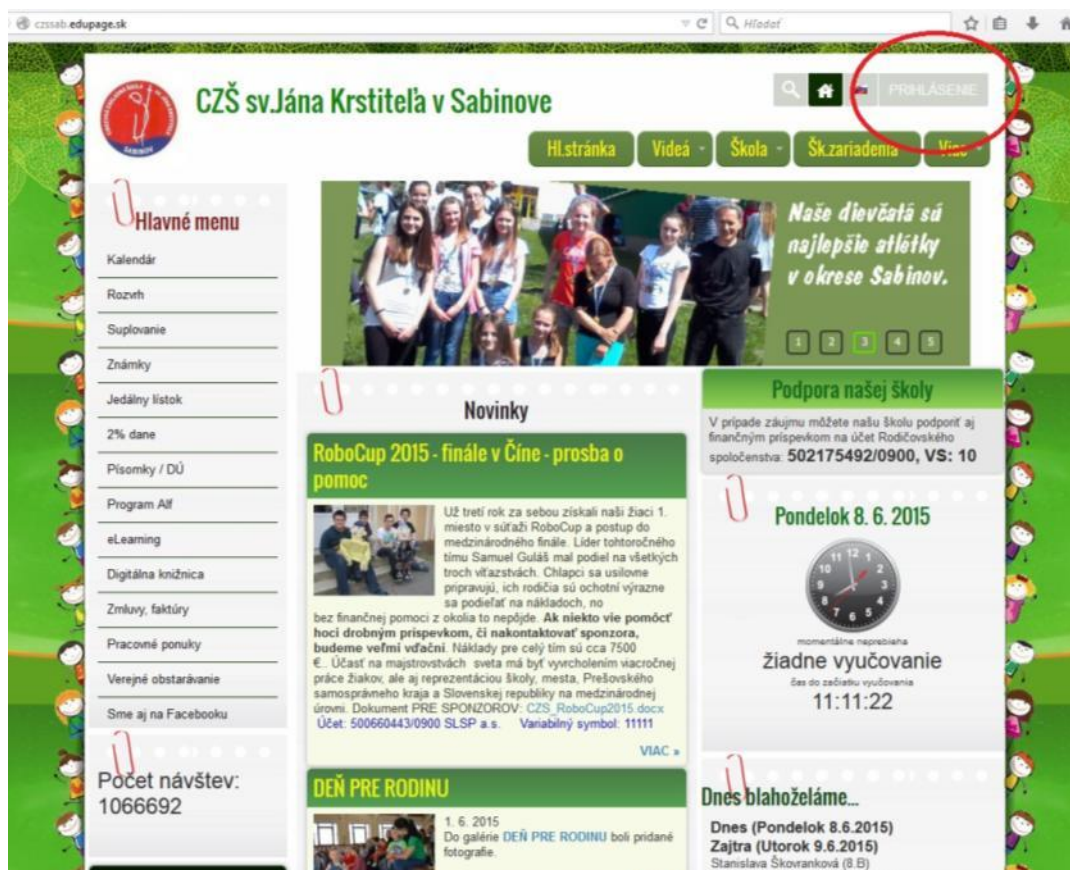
czssab.edupage.sk

Hľadať

CZŠ sv.Jána Krstiteľa v Sabinove

PRIHLÁSENIE

Hl.stránka | Videá | Škola | Šk.zariadenia | Viac

Hlavné menu

Kalendár
Rozvrh
Suplovanie
Známky
Jedálny lístok
2% dane
Písomky / DÚ
Program Alf
eLearning
Digitálna knižnica
Zmluvy, faktúry
Pracovné ponuky
Verejné obstarávanie
Sme aj na Facebooku

Počet návštev: 1066692

Naše dievčatá sú najlepšie atlétky v okrese Sabinov.

1 2 3 4 5

Novinky

RoboCup 2015 - finále v Číne - prosba o pomoc

Už tretí rok za sebou získali naši žiaci 1. miesto v súťaži RoboCup a postup do medzinárodného finále. Líder tohtoročného tímu Samuel Guláš mal podiel na všetkých troch víťazstvách. Chlapci sa usilovne pripravujú, ich rodičia sú ochotní výrazne sa podieľať na nákladoch, no bez finančnej pomoci z okolia to nepôjde. **Ak niekto vie pomôcť hoci drobným príspevkom, či nakontaktovať sponzora, budeme veľmi vďační**. Náklady pre celý tím sú cca 7500 €.. Účasť na majstrovstvách sveta má byť vyvrcholením viacročnej práce žiakov, ale aj reprezentáciou školy, mesta, Prešovského samosprávneho kraja a Slovenskej republiky na medzinárodnej úrovni. Dokument PRE SPONZOROV: CZS_RoboCup2015.docx
Účet: 500660443/0900 SLSP a.s. Variabilný symbol: 11111

VIAC »

DEŇ PRE RODINU

1. 6. 2015
Do galérie DEŇ PRE RODINU boli pridané fotografie.

Podpora našej školy

V prípade záujmu môžete našu školu podporiť aj finančným príspevkom na účet Rodičovského spoločenstva: 502175492/0900, VS: 10

Pondelok 8. 6. 2015

momentálne neprebieha
žiadne vyučovanie
čas do začiatku vyučovania
11:11:22

Dnes blahoželáme...

Dnes (Pondelok 8.6.2015)
Zajtra (Utorok 9.6.2015)
Stanislava Škovranková (8.B)